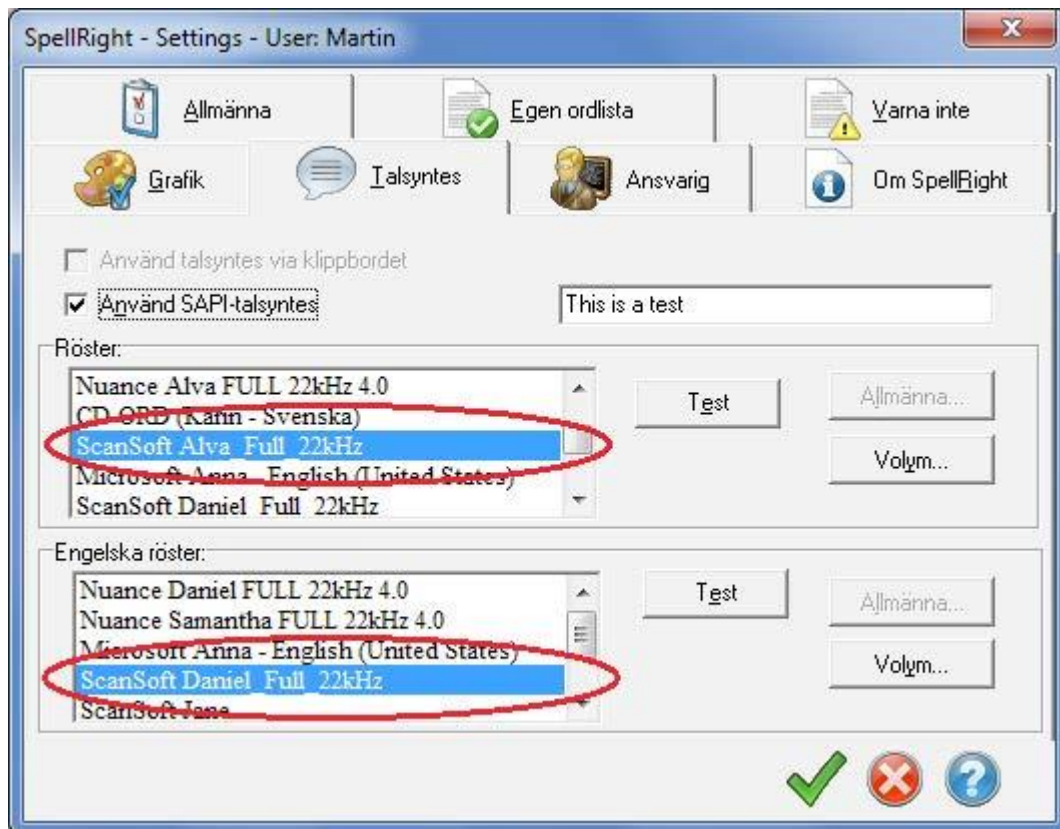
SpellRight - Settings - User: Martin

Allmänna
Egen ordlista
Varna inte
Grafik
Talsyntes
Ansvarig
Om SpellRight

Använd talsyntes via klippbordet
Använd SAPI-talsyntes
This is a test

Röster:
Nuance Alva FULL 22kHz 4.0
CD-ORD (Karin - Svenska)
ScanSoft Alva_Full_22kHz
Microsoft Anna - English (United States)
ScanSoft Daniel_Full_22kHz
Test
Allmänna...
Volym...

Engelska röster:
Nuance Daniel FULL 22kHz 4.0
Nuance Samantha FULL 22kHz 4.0
Microsoft Anna - English (United States)
ScanSoft Daniel_Full_22kHz
ScanSoft Jane
Test
Allmänna...
Volym...